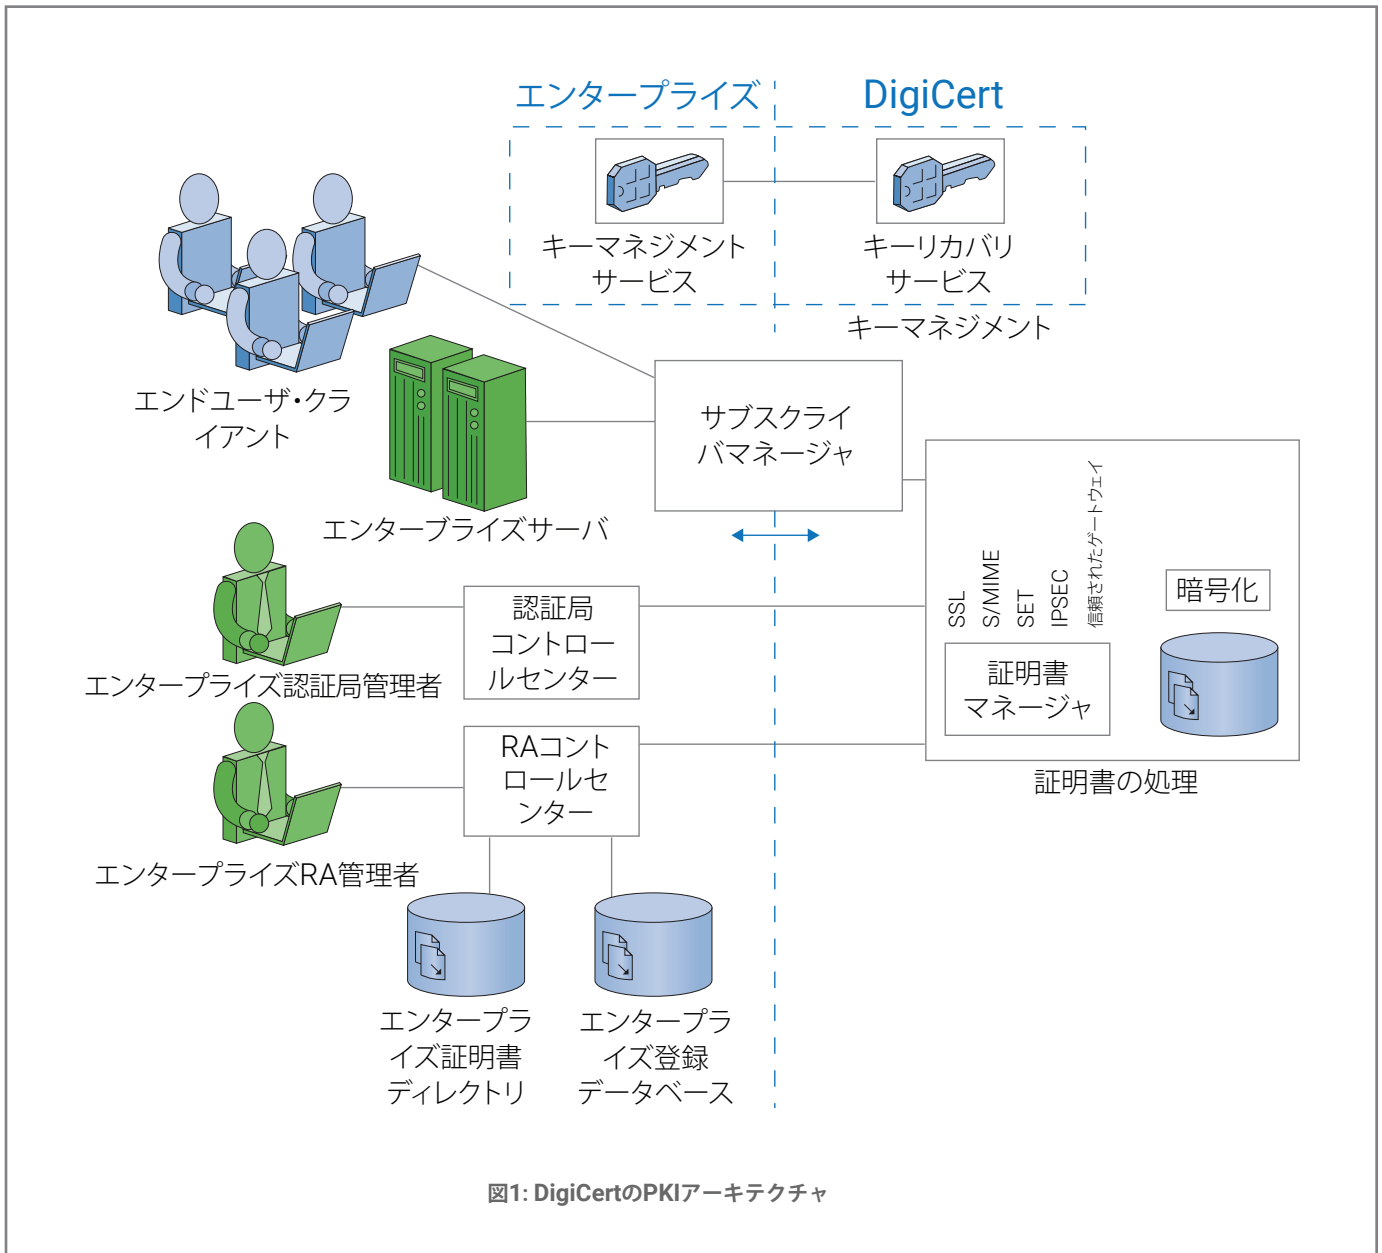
エンタープライズ

DigiCert

キーマネジメントサービス

キーリカバリサービス

キーマネジメント

エンドユーザ・クライアント

エンタープライズサーバ

サブスクライバマネージャ

信頼されたゲートウェイ

SSL

S/MIME

SET

IPSEC

暗号化

証明書マネージャ

証明書の処理

認証局コントロールセンター

エンタープライズ認証局管理者

RAコントロールセンター

エンタープライズRA管理者

エンタープライズ証明書ディレクトリ

エンタープライズ登録データベース

図1: DigiCertのPKIアーキテクチャ